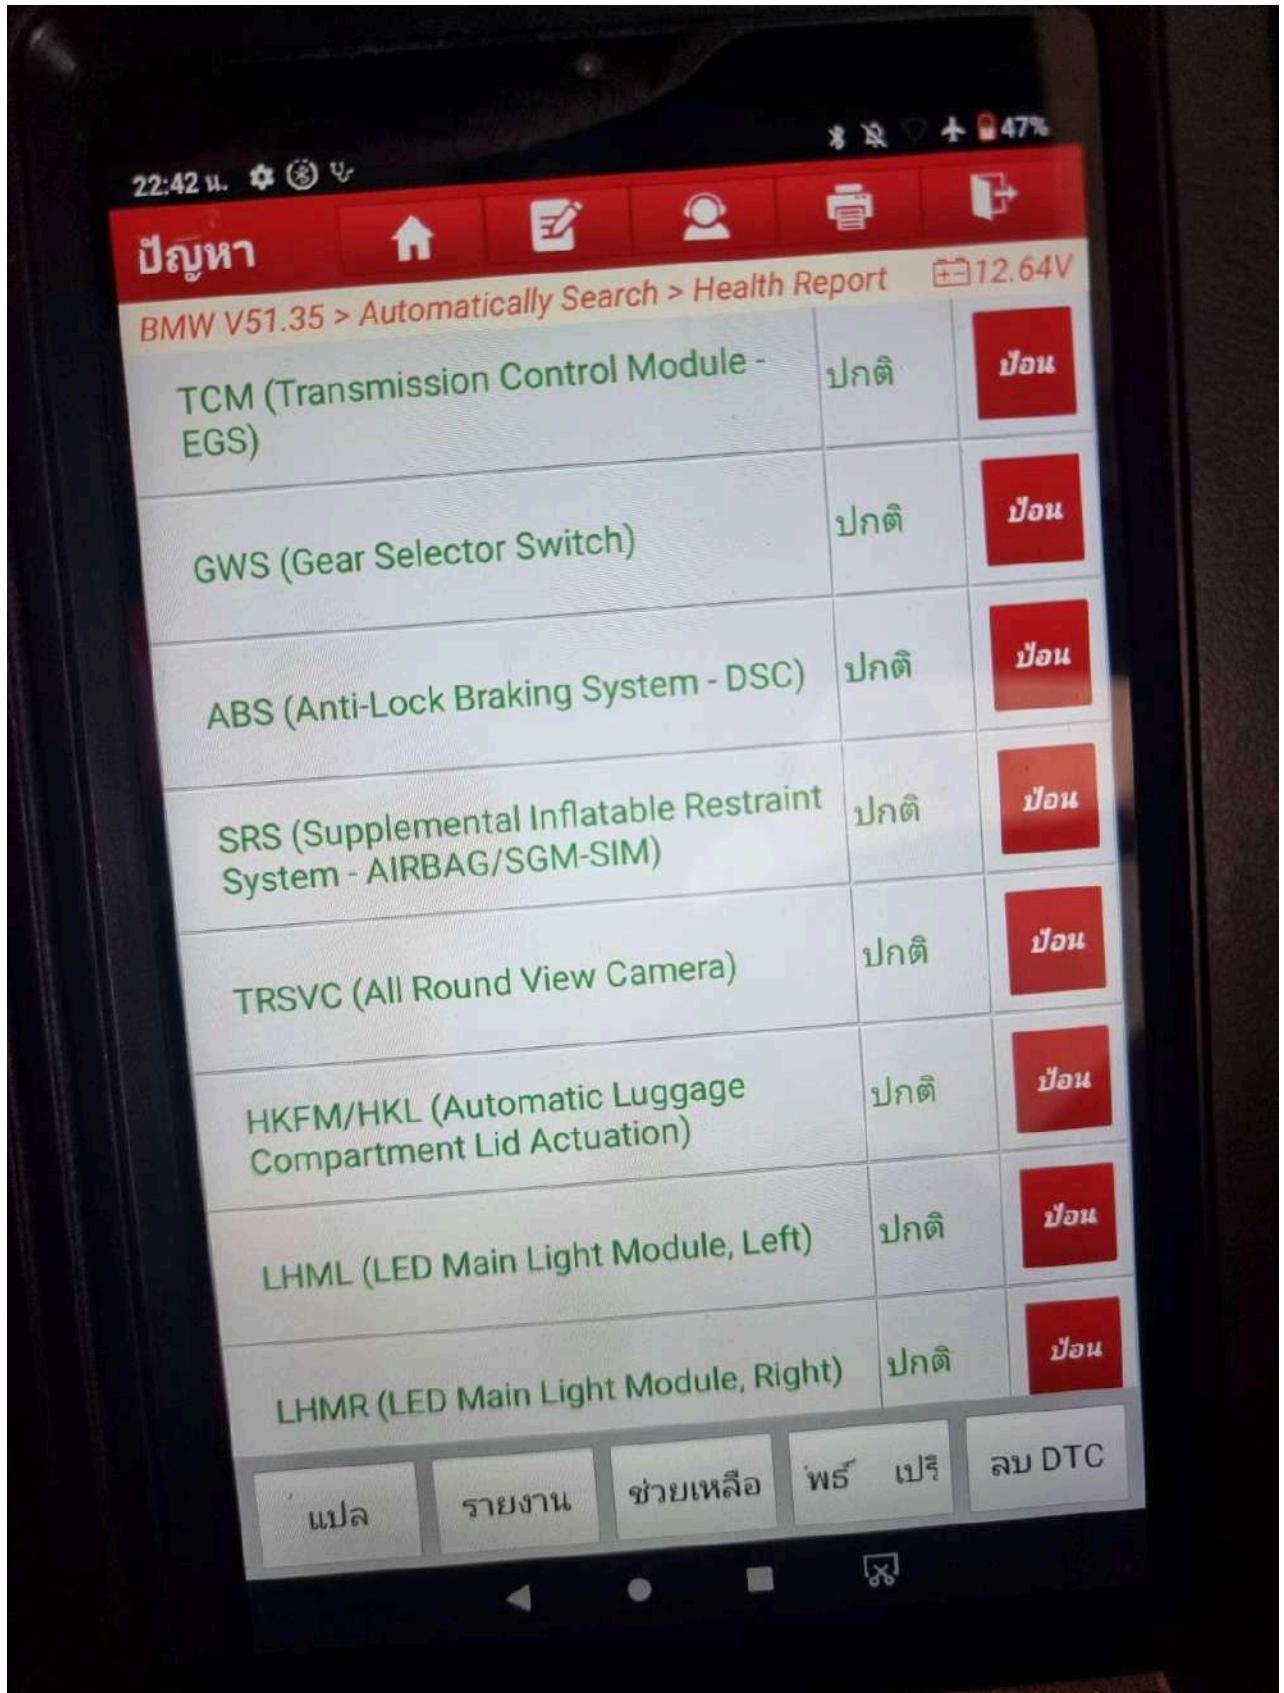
22:42 น.

47%

ปัญหา

12.64V

BMW V51.35 > Automatically Search > Health Report

| | | |
|---|---|---|
| TCM (Transmission Control Module - EGS) | ปกติ | ป้อน |
| GWS (Gear Selector Switch) | ปกติ | ป้อน |
| ABS (Anti-Lock Braking System - DSC) | ปกติ | ป้อน |
| SRS (Supplemental Inflatable Restraint System - AIRBAG/SGM-SIM) | ปกติ | ป้อน |
| TRSVC (All Round View Camera) | ปกติ | ป้อน |
| HKFM/HKL (Automatic Luggage Compartment Lid Actuation) | ปกติ | ป้อน |
| LHML (LED Main Light Module, Left) | ปกติ | ป้อน |
| LHMR (LED Main Light Module, Right) | ปกติ | ป้อน |

แปล รายงาน ช่วยเหลือ พรี เปรี ลบ DTC